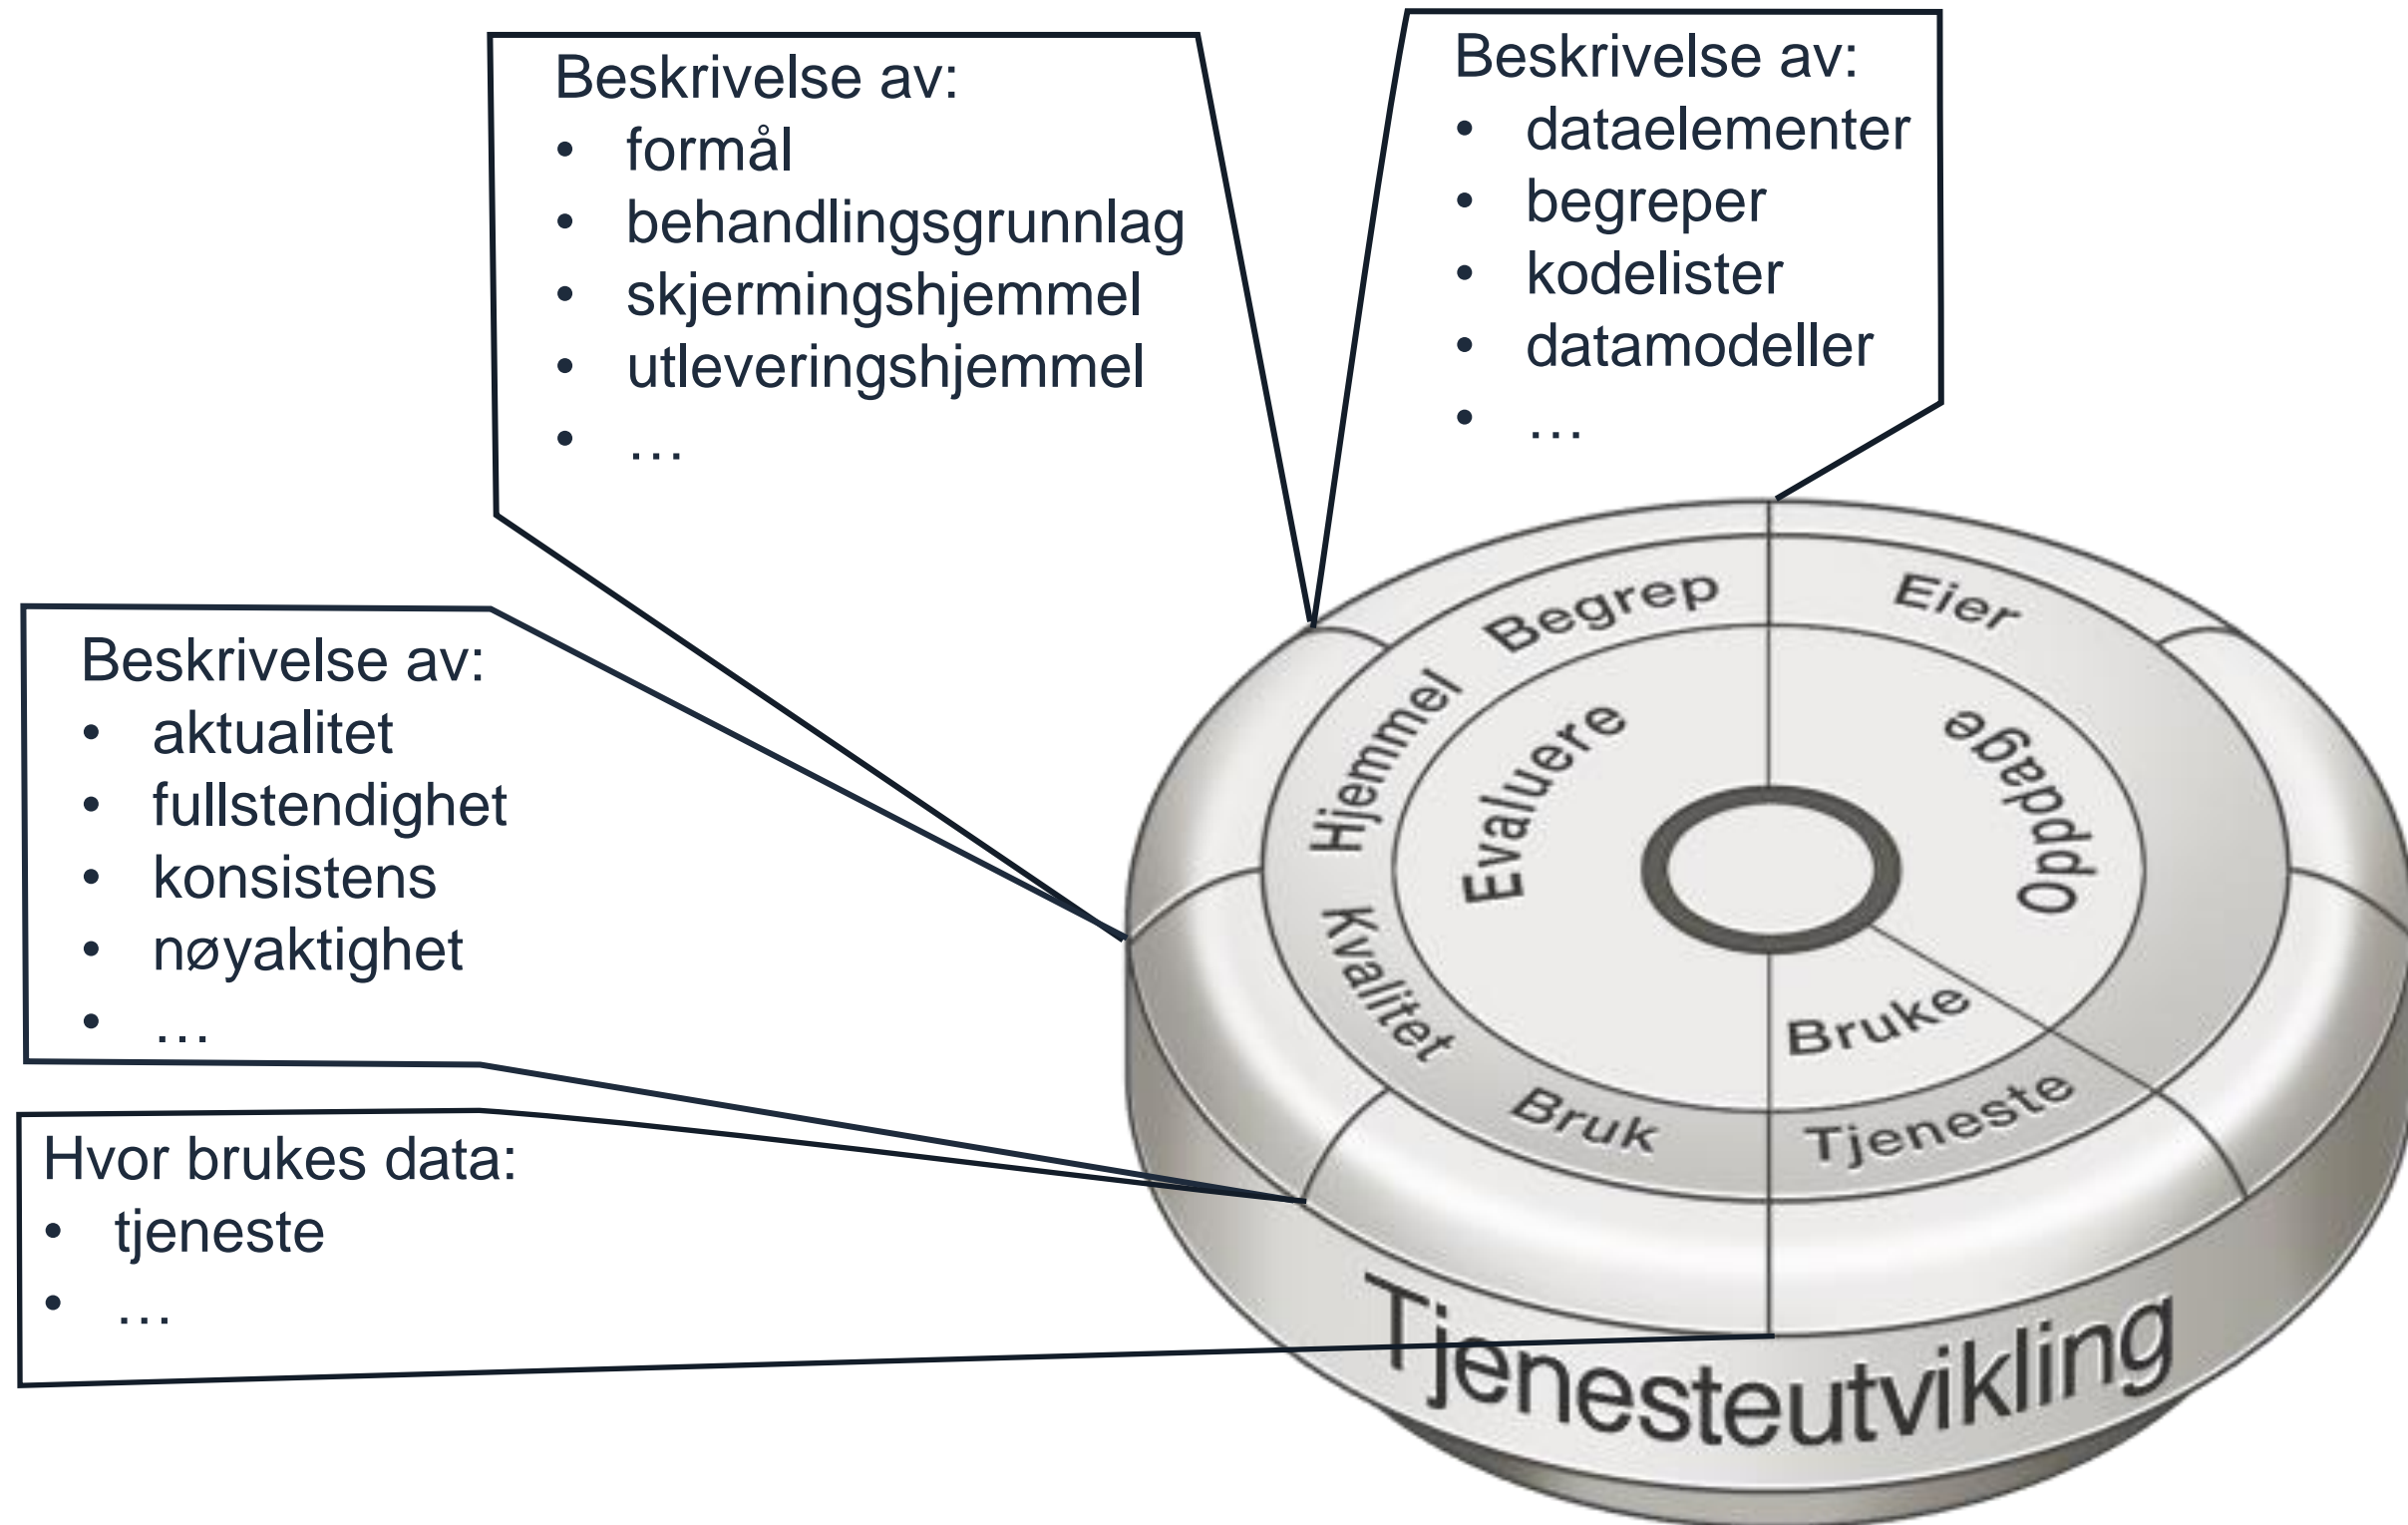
Beskrivelse av:
- formål
- behandlingsgrunnlag
- skjermingshjemmel
- utleveringshjemmel
- …

Beskrivelse av:
- dataelementer
- begreper
- kodelister
- datamodeller
- …

Beskrivelse av:
- aktualitet
- fullstendighet
- konsistens
- nøyaktighet
- …

Hvor brukes data:
- tjeneste
- …

Begrep
Eier
Hjemmel
Evaluere
Oppdage
Kvalitet
Bruke
Bruk
Tjeneste
Tjenesteutvikling